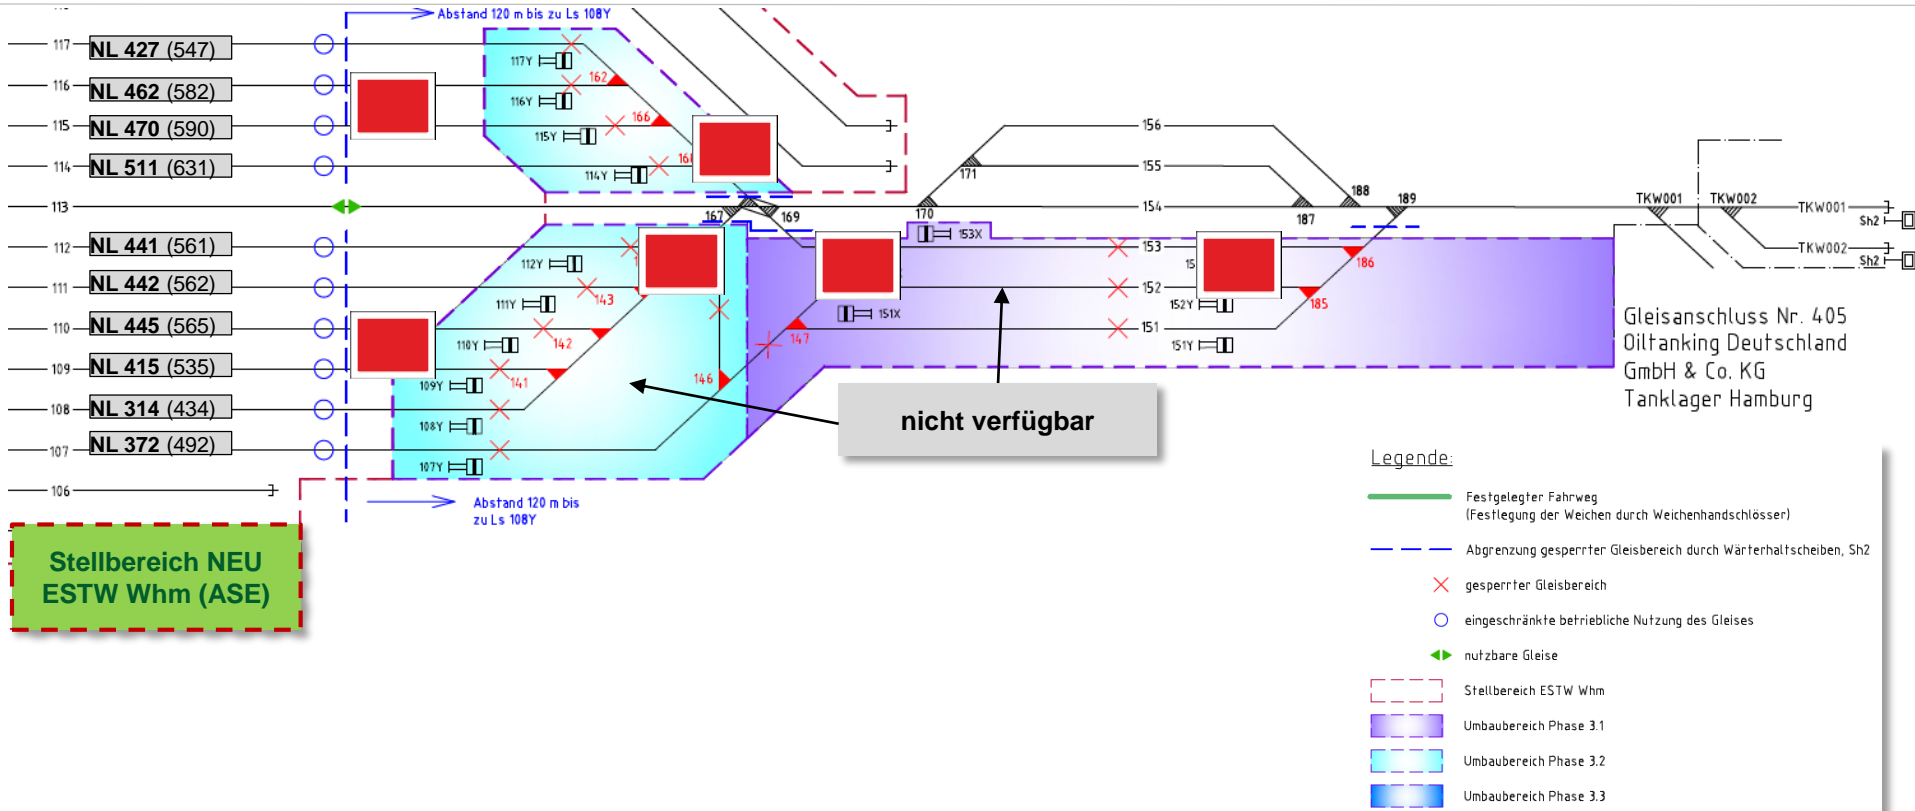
Abstand 120 m bis zu Ls 108Y

117 NL 427 (547)
116 NL 462 (582)
115 NL 470 (590)
114 NL 511 (631)
113
112 NL 441 (561)
111 NL 442 (562)
110 NL 445 (565)
109 NL 415 (535)
108 NL 314 (434)
107 NL 372 (492)
106

117Y 162
116Y 166
115Y 16
114Y
167 169 170 171
112Y 143
111Y
110Y 142
109Y 141
108Y 146
107Y 147
153X
151X
156
155
154
153
152
151
15
152Y
151Y
188 189 187
186
185
TKW001 TKW002
TKW001 Sh2
TKW002 Sh2

Abstand 120 m bis zu Ls 108Y

nicht verfügbar

Stellbereich NEU ESTW Whm (ASE)

Gleisanschluss Nr. 405 Oiltanking Deutschland GmbH & Co. KG Tanklager Hamburg

Legende:
Festgelegter Fahrweg (Festlegung der Weichen durch Weichenhandschlösser)
Abgrenzung gesperrter Gleisbereich durch Wärterhaltscheiben, Sh2
gesperrter Gleisbereich
eingeschränkte betriebliche Nutzung des Gleises
nutzbare Gleise
Stellbereich ESTW Whm
Umbaubereich Phase 3.1
Umbaubereich Phase 3.2
Umbaubereich Phase 3.3